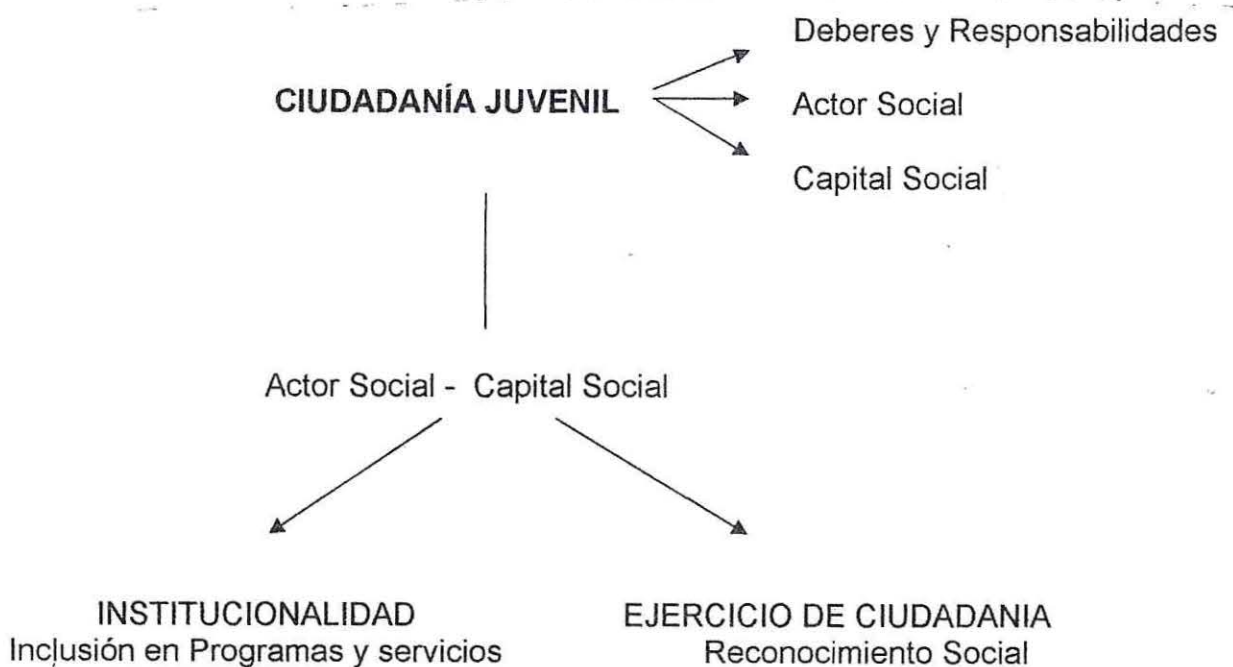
CIUDADANÍA JUVENIL

Deberes y Responsabilidades

Actor Social

Capital Social

Actor Social - Capital Social

INSTITUCIONALIDAD
Inclusión en Programas y servicios

EJERCICIO DE CIUDADANIA
Reconocimiento Social